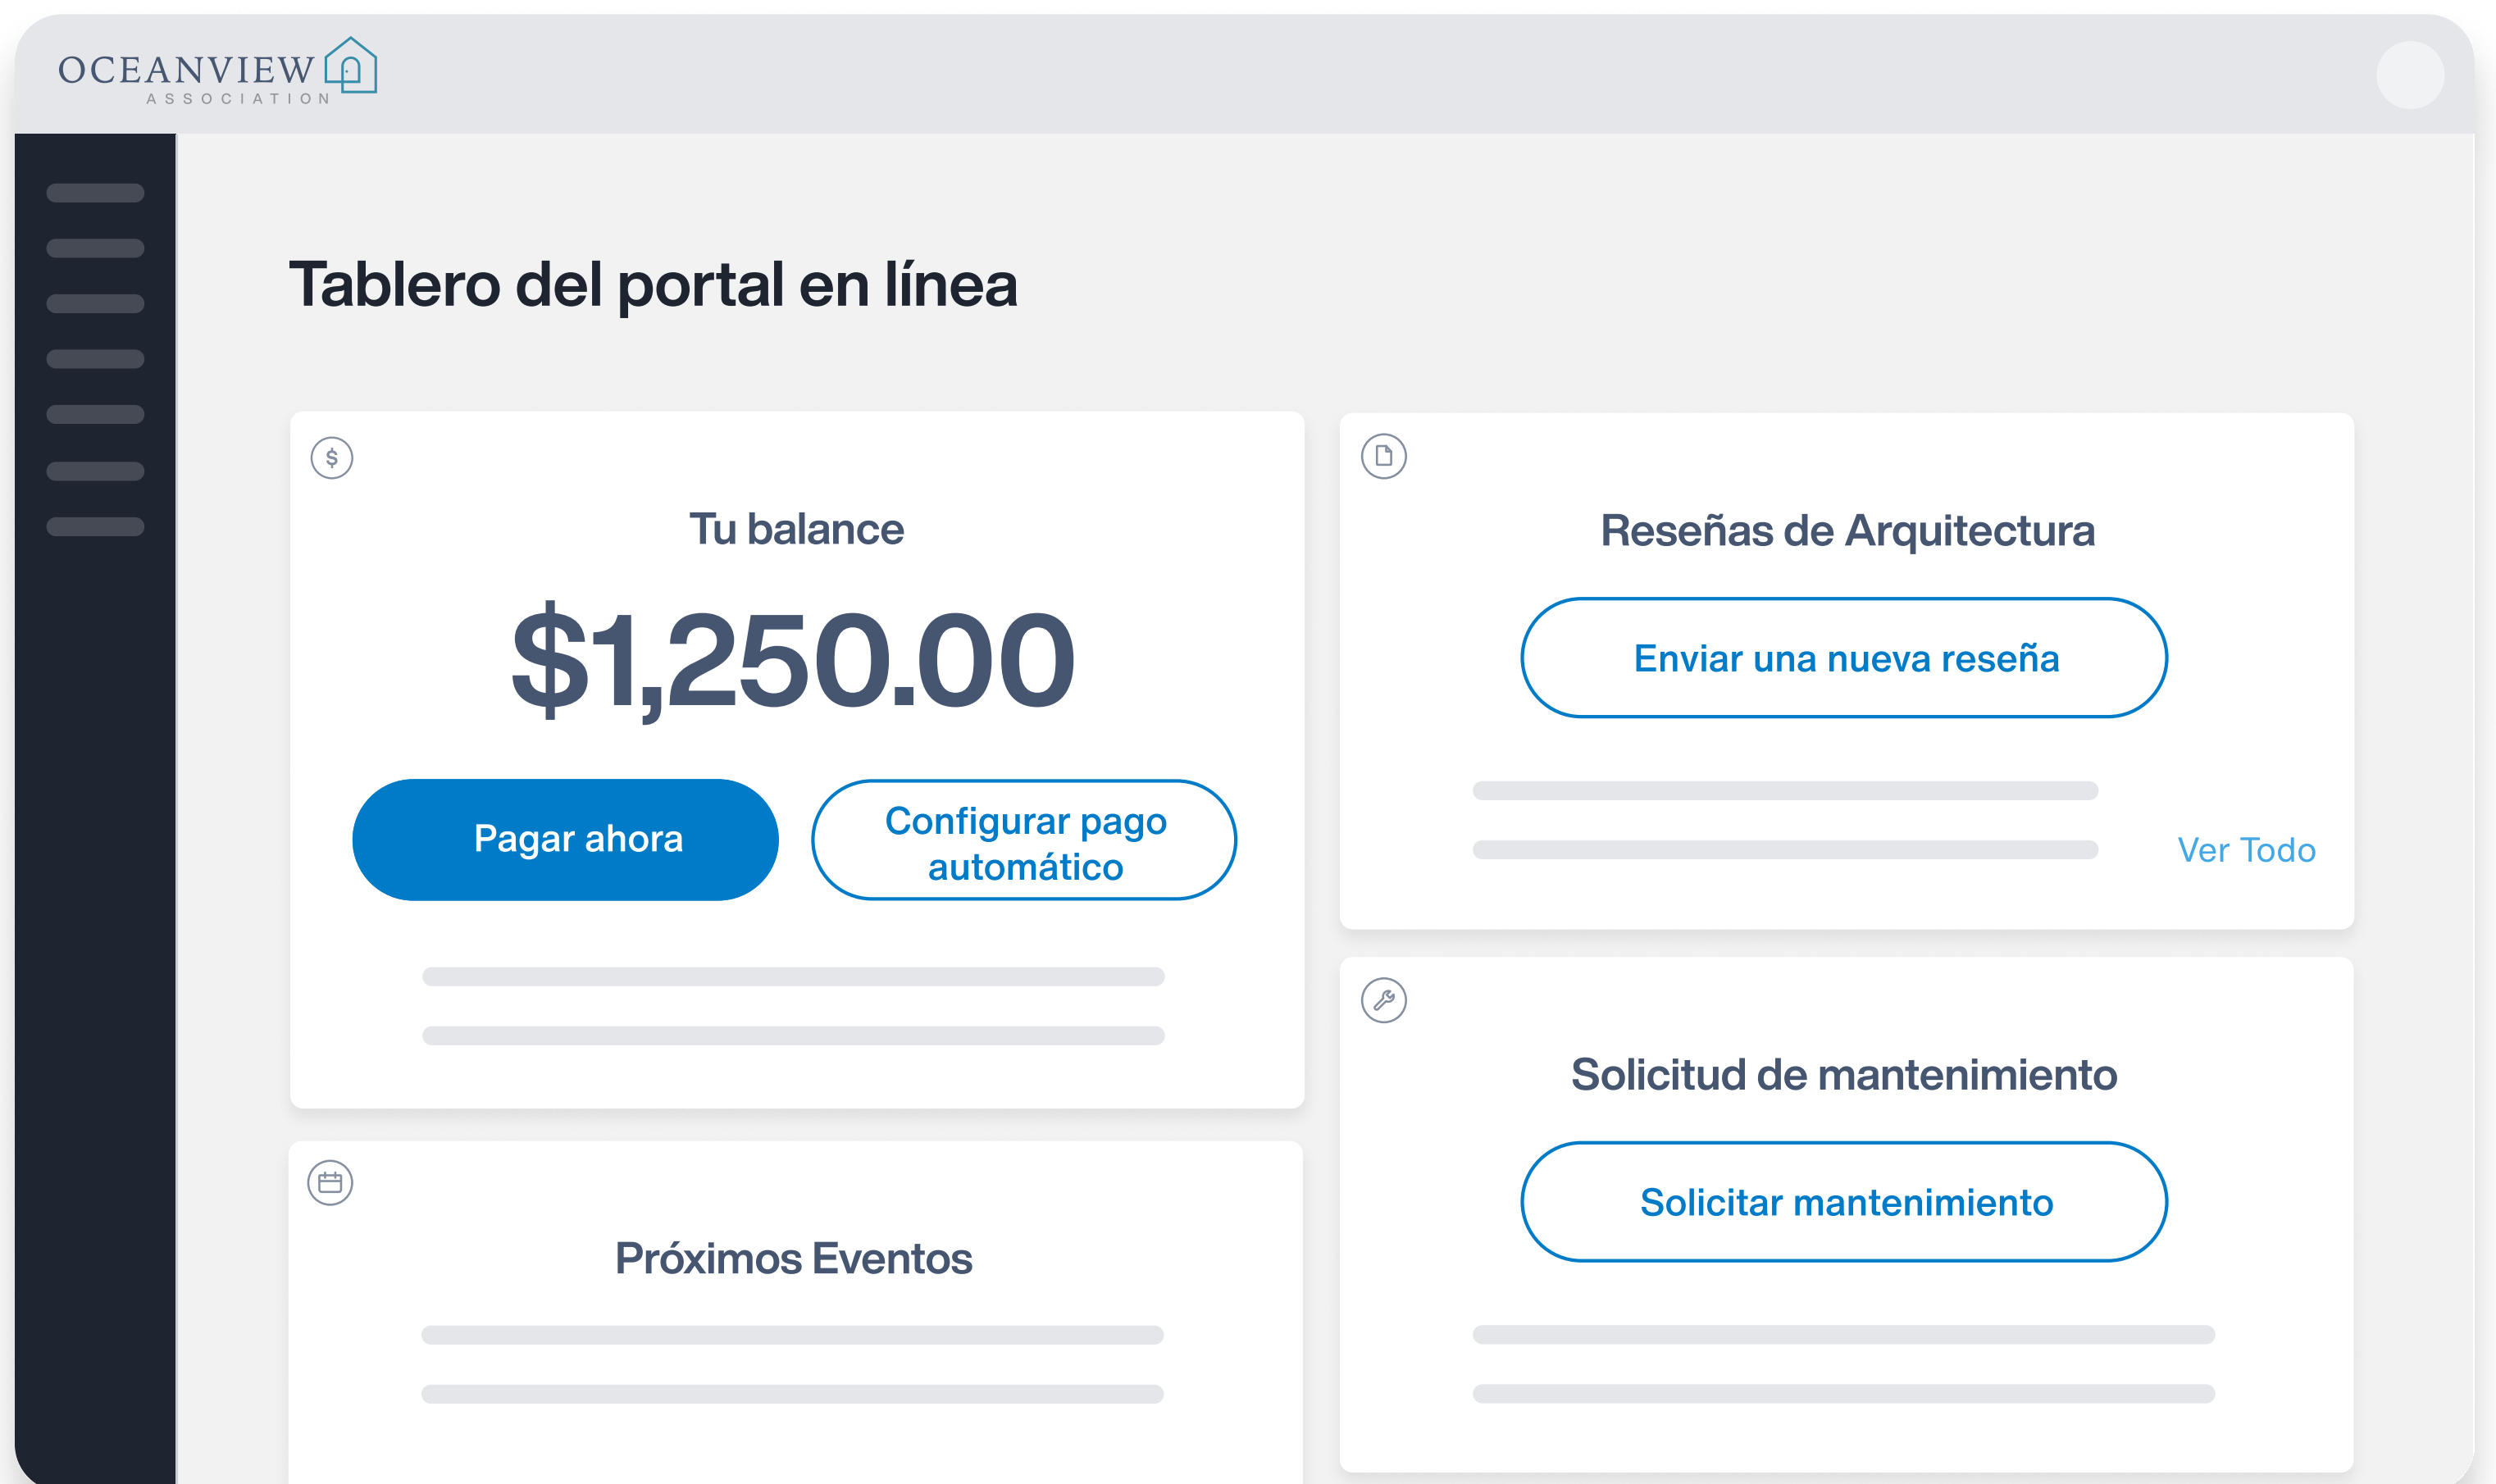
OCEANVIEW
ASSOCIATION

Tablero del portal en línea

$

Tu balance

$1,250.00

Pagar ahora

Configurar pago automático

Reseñas de Arquitectura

Enviar una nueva reseña

Ver Todo

Solicitud de mantenimiento

Solicitar mantenimiento

Próximos Eventos